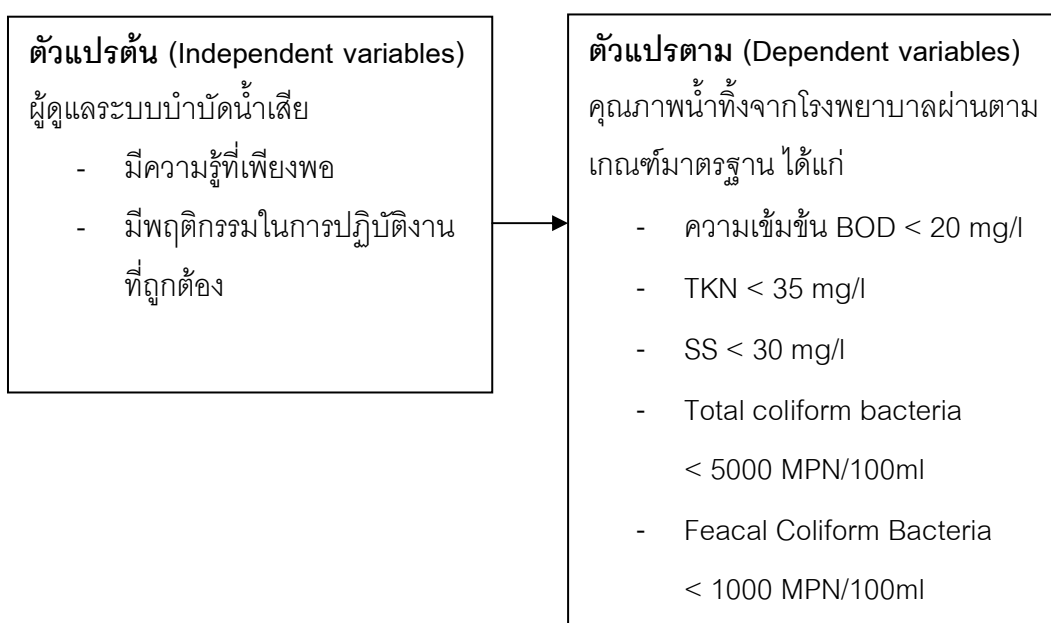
**ตัวแปรต้น** (Independent variables)
ผู้ดูแลระบบบำบัดน้ำเสีย
- มีความรู้ที่เพียงพอ
- มีพฤติกรรมในการปฏิบัติงานที่ถูกต้อง

**ตัวแปรตาม** (Dependent variables)
คุณภาพน้ำทิ้งจากโรงพยาบาลผ่านตามเกณฑ์มาตรฐาน ได้แก่
- ความเข้มข้น BOD < 20 mg/l
- TKN < 35 mg/l
- SS < 30 mg/l
- Total coliform bacteria < 5000 MPN/100ml
- Feacal Coliform Bacteria < 1000 MPN/100ml